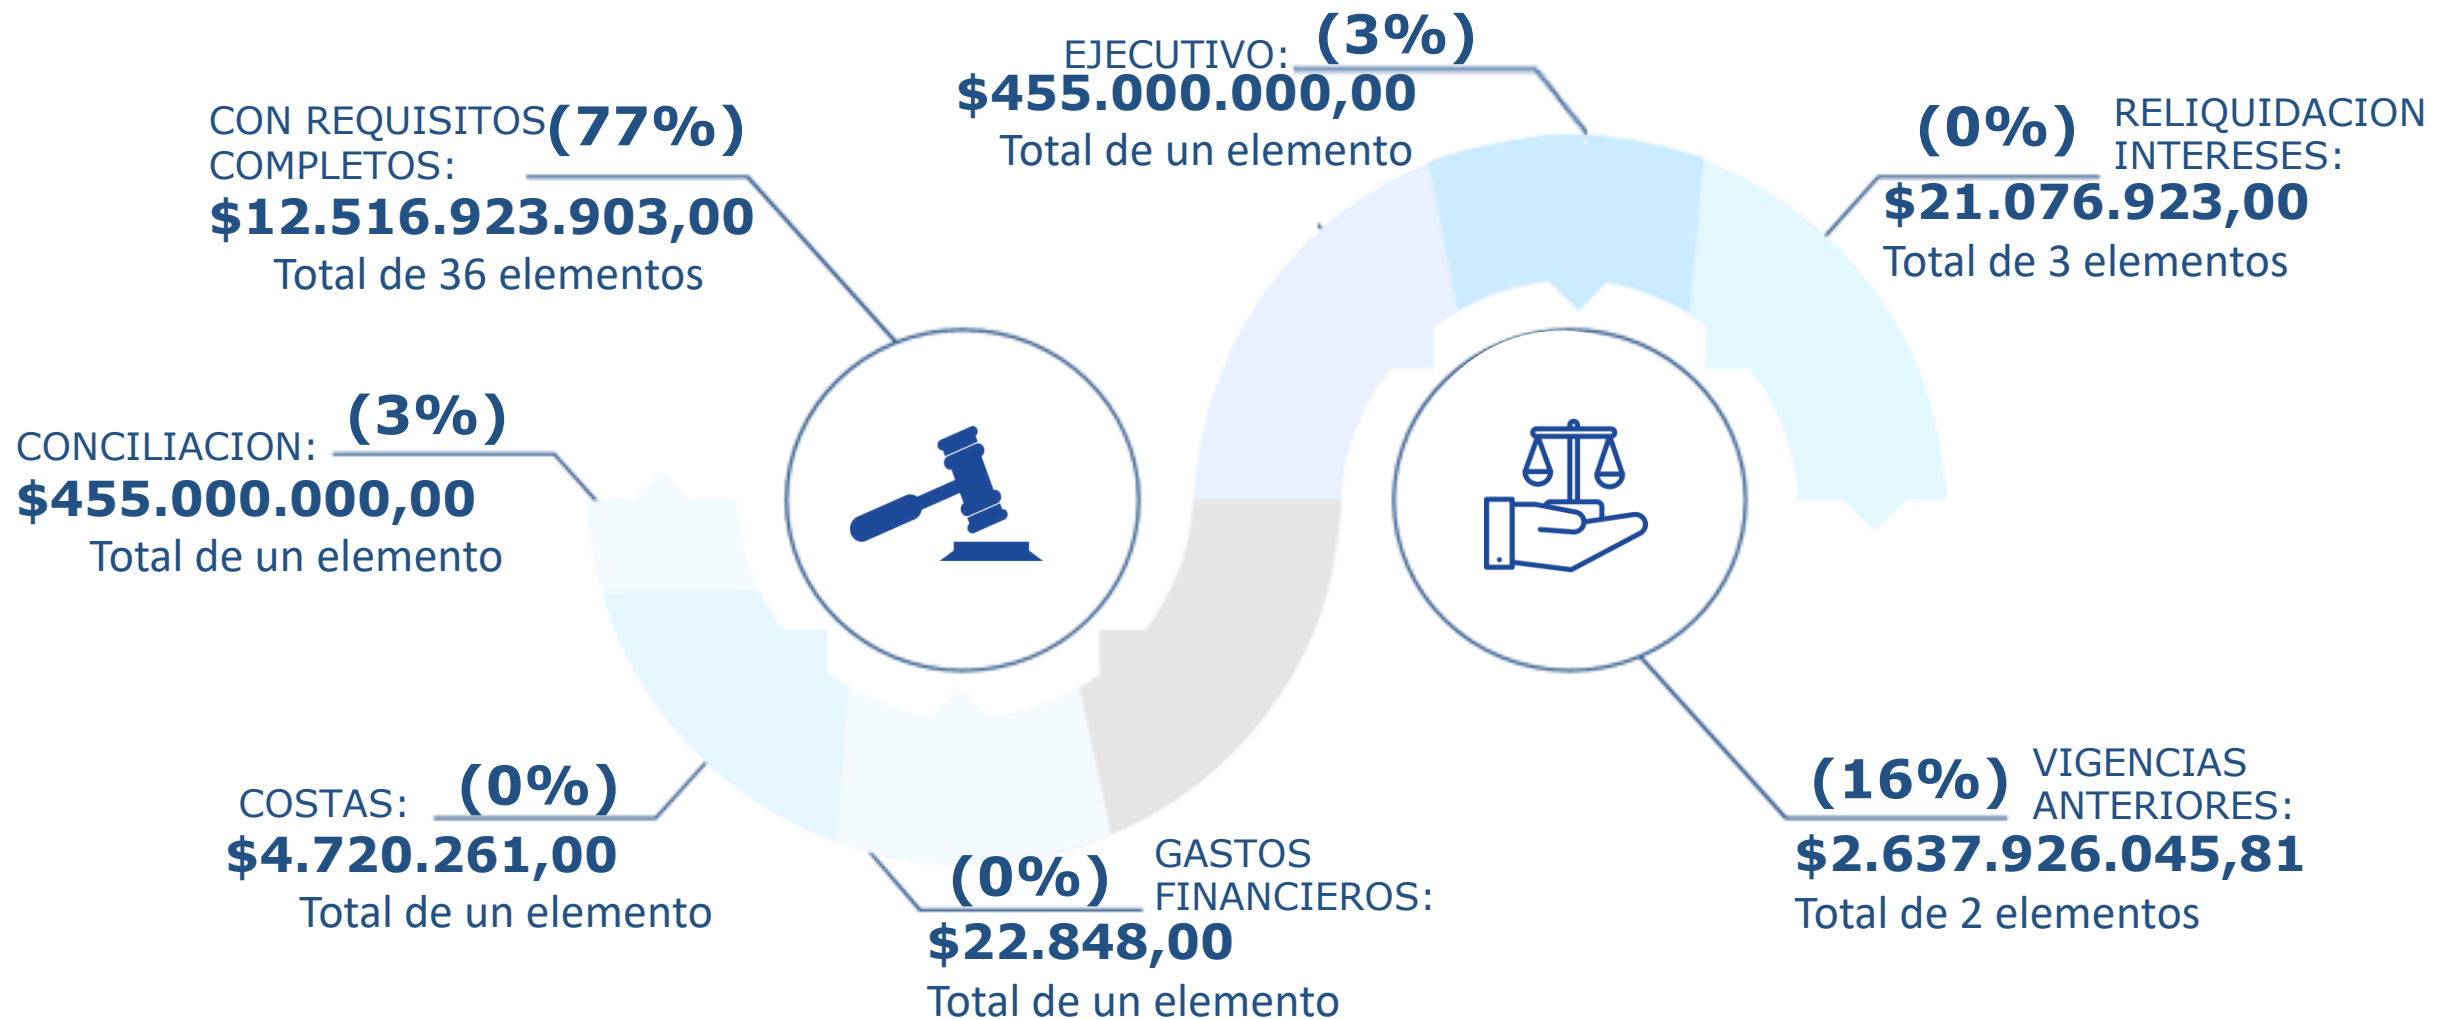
EJECUTIVO: (3%)
$455.000.000,00
Total de un elemento

CON REQUISITOS COMPLETOS: (77%)
$12.516.923.903,00
Total de 36 elementos

(0%) RELIQUIDACION INTERESES:
$21.076.923,00
Total de 3 elementos

CONCILIACION: (3%)
$455.000.000,00
Total de un elemento

COSTAS: (0%)
$4.720.261,00
Total de un elemento

(0%) GASTOS FINANCIEROS:
$22.848,00
Total de un elemento

(16%) VIGENCIAS ANTERIORES:
$2.637.926.045,81
Total de 2 elementos